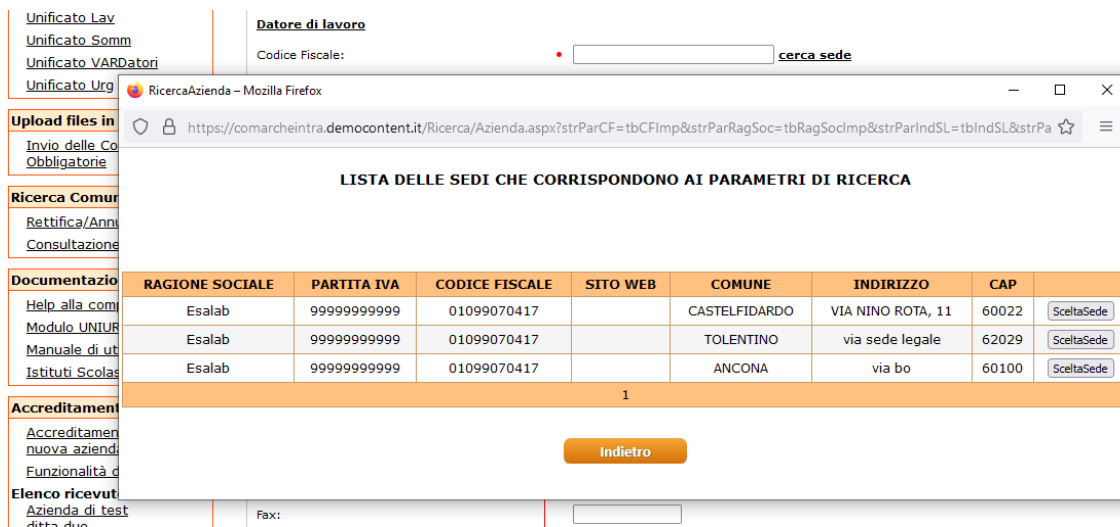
Unificato Lav
Unificato Somm
Unificato VARDatori
Unificato Urg

Upload files in
Invio delle Co
Obbligatorie

Ricerca Comun
Rettifica/Annu
Consultazione

Documentazio
Help alla comp
Modulo UNIUR
Manuale di ut
Istituti Scolas

Accreditament
Accreditamen
nuova aziend
Funzionalità d
Elenco ricevut
Azienda di test
ditta due

Datore di lavoro
Codice Fiscale: • cerca sede

RicercaAzienda – Mozilla Firefox

https://comarcheintra.democontent.it/Ricerca/Azienda.aspx?strParCF=tbCFImp&strParRagSoc=tbRagSocImp&strParIndSL=tbIndSL&strPa

LISTA DELLE SEDI CHE CORRISPONDONO AI PARAMETRI DI RICERCA

| RAGIONE SOCIALE | PARTITA IVA | CODICE FISCALE | SITO WEB | COMUNE | INDIRIZZO | CAP | |
|---|---|---|---|---|---|---|---|
| Esalab | 99999999999 | 01099070417 | | CASTELFIDARDO | VIA NINO ROTA, 11 | 60022 | SceltaSede |
| Esalab | 99999999999 | 01099070417 | | TOLENTINO | via sede legale | 62029 | SceltaSede |
| Esalab | 99999999999 | 01099070417 | | ANCONA | via bo | 60100 | SceltaSede |
| 1 | | | | | | | |

Indietro

Fax: